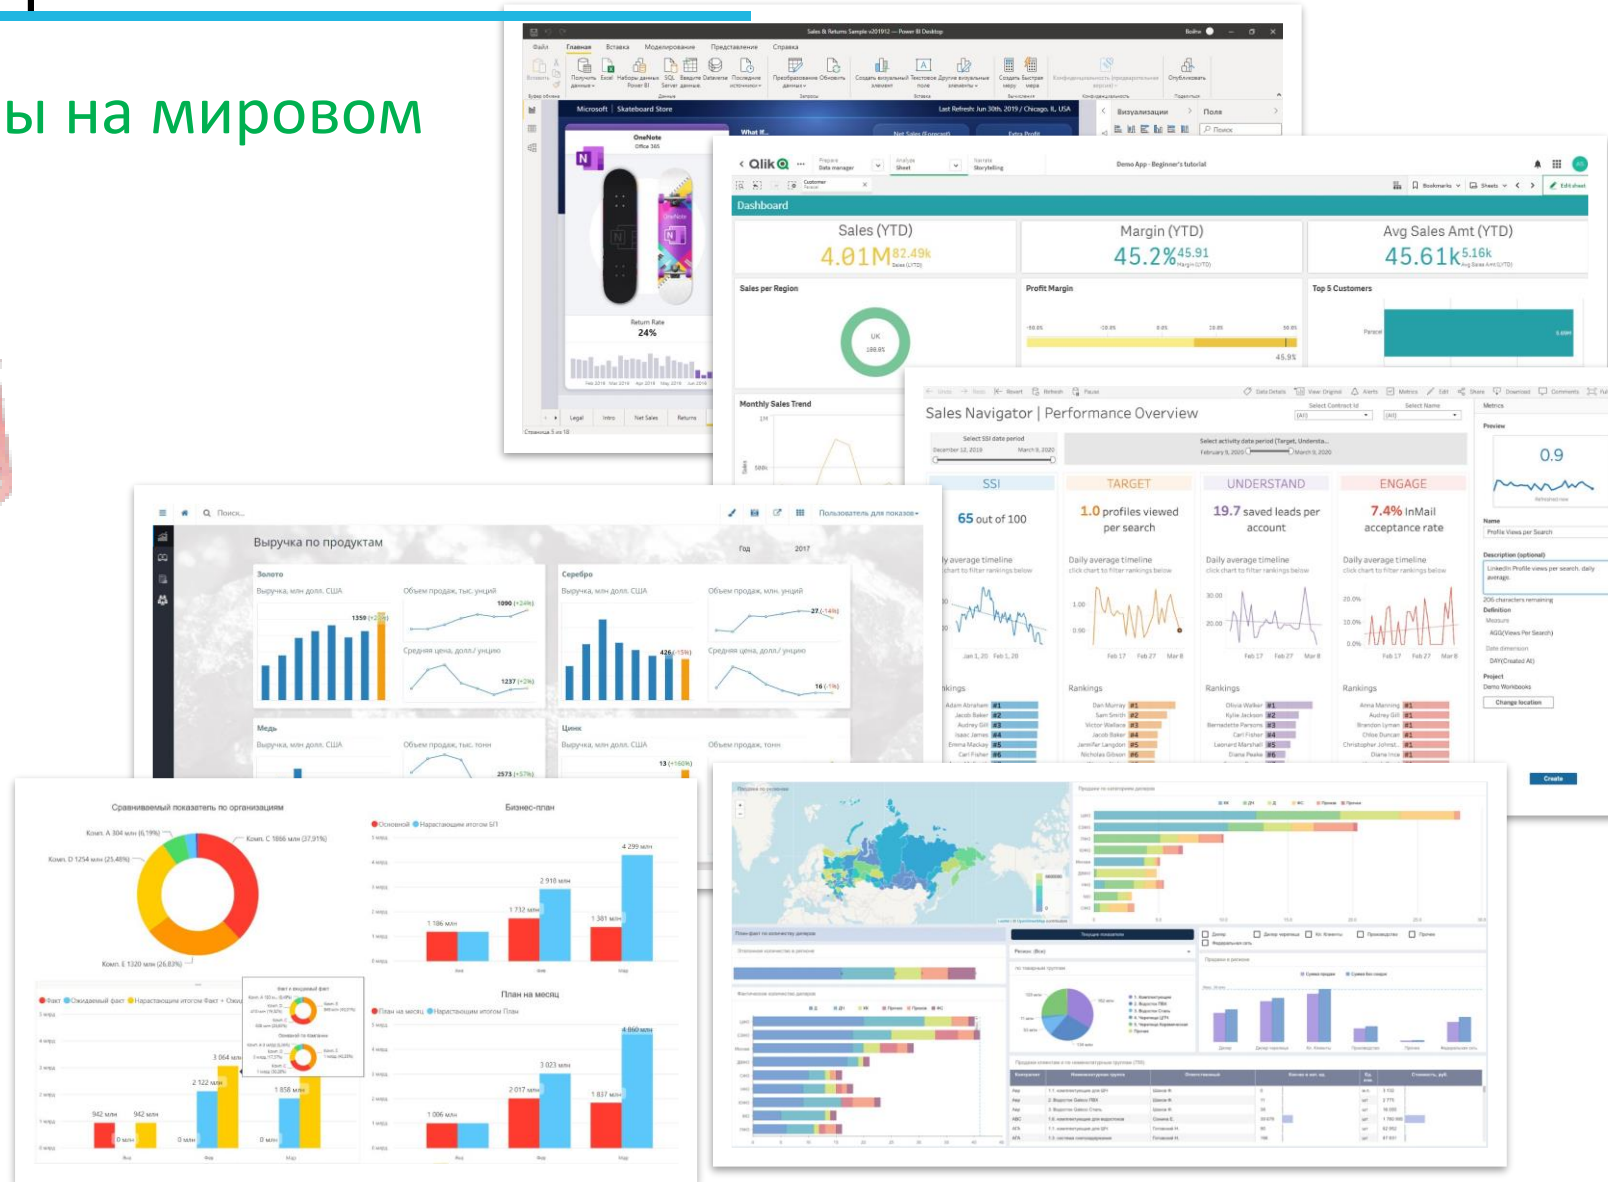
ы на мировом

Sales & Returns Sample v201912 — Power BI Desktop

Файл Главная Вставка Моделирование Представление Справка

Microsoft | Skateboard Store

Last Refresh: Jun 30th, 2019 / Chicago, IL, USA

Визуализации Поля

Return Rate
24%

Legal Intro Net Sales Returns

Qlik

Demo App - Beginner's tutorial

Dashboard

Sales (YTD)
4.01M 82.49k

Margin (YTD)
45.2% 45.91

Avg Sales Amt (YTD)
45.61k 5.16k

Sales per Region

Profit Margin

Top 5 Customers

Monthly Sales Trend

Sales Navigator | Performance Overview

SSI
65 out of 100

TARGET
1.0 profiles viewed per search

UNDERSTAND
19.7 saved leads per account

ENGAGE
7.4% InMail acceptance rate

Daily average timeline

Rankings

0.9

Create

Выручка по продуктам

Год 2017

Золото
Выручка, млн долл. США
Объем продаж, тыс. унций
Средняя цена, долл./унцию

Серебро
Выручка, млн долл. США
Объем продаж, млн. унций
Средняя цена, долл./унцию

Медь
Выручка, млн долл. США
Объем продаж, тыс. тонн

Цинк
Выручка, млн долл. США
Объем продаж, тонн

Сравниваемый показатель по организациям

Комп. A 304 млн (6,19%)
Комп. C 1866 млн (37,91%)
Комп. D 1254 млн (25,48%)
Комп. E 1320 млн (26,83%)

Бизнес-план

План на месяц

Факт Ожидаемый факт Нарастающим итогом Факт

Основной Нарастающим итогом БП

План на месяц Нарастающим итогом План